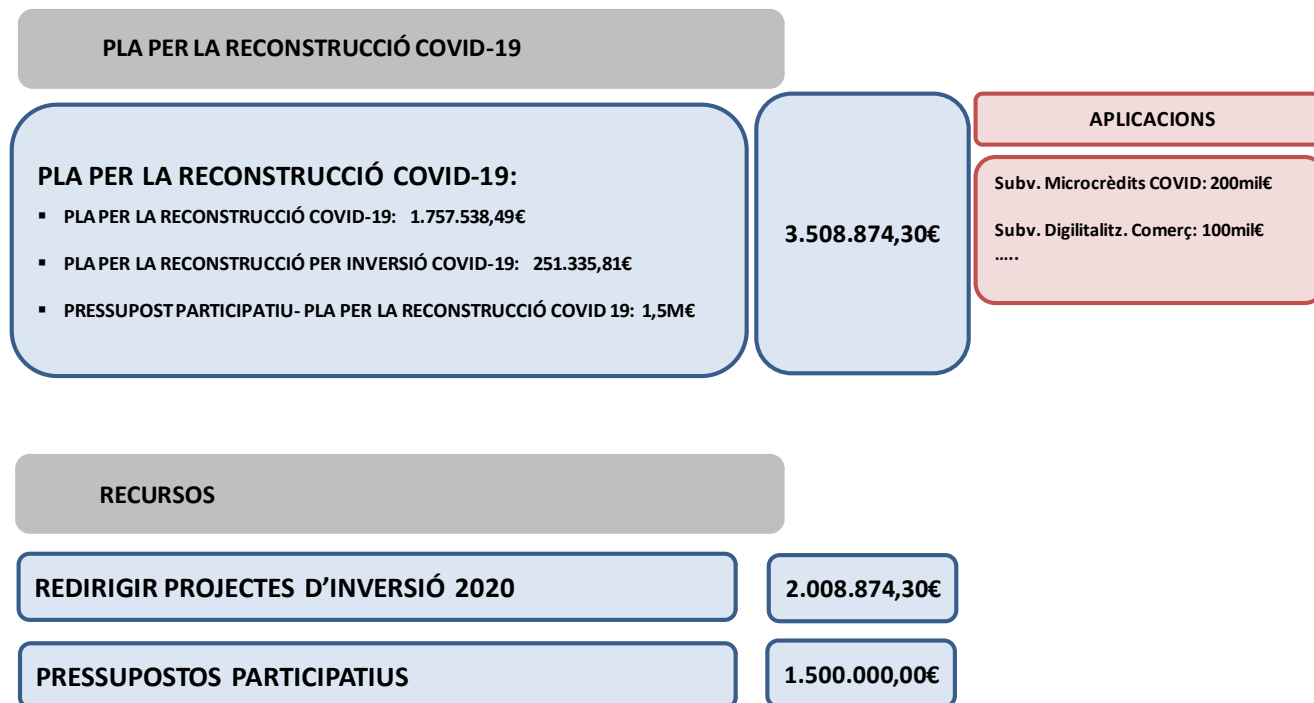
PLA PER LA RECONSTRUCCIÓ COVID-19

PLA PER LA RECONSTRUCCIÓ COVID-19:

- PLA PER LA RECONSTRUCCIÓ COVID-19: 1.757.538,49€
- PLA PER LA RECONSTRUCCIÓ PER INVERSIÓ COVID-19: 251.335,81€
- PRESSUPOST PARTICIPATIU- PLA PER LA RECONSTRUCCIÓ COVID 19: 1,5M€

3.508.874,30€

APLICACIONS

Subv. Microcrèdits COVID: 200mil€

Subv. Digilitalitz. Comerç: 100mil€
…..

RECURSOS

REDIRIGIR PROJECTES D'INVERSIÓ 2020

2.008.874,30€

PRESSUPOSTOS PARTICIPATIUS

1.500.000,00€